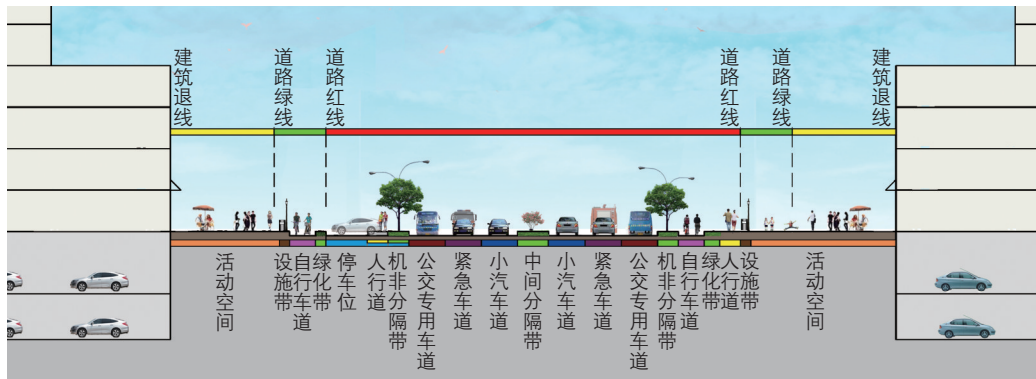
建筑退线
道路绿线
道路红线
道路红线
道路绿线
建筑退线

活动空间
设施带
自行车道
绿化带
停车位
人行道
机非分隔带
公交专用车道
紧急车道
小汽车道
中间分隔带
小汽车道
紧急车道
公交专用车道
机非分隔带
自行车道
绿化带
人行道
设施带
活动空间